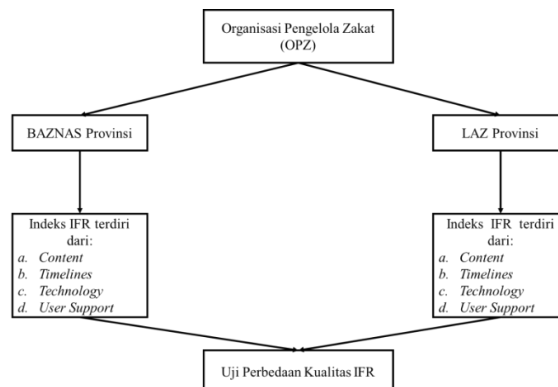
Organisasi Pengelola Zakat (OPZ)

BAZNAS Provinsi

LAZ Provinsi

Indeks IFR terdiri dari:
a. Content
b. Timelines
c. Technology
d. User Support

Indeks IFR terdiri dari:
a. Content
b. Timelines
c. Technology
d. User Support

Uji Perbedaan Kualitas IFR